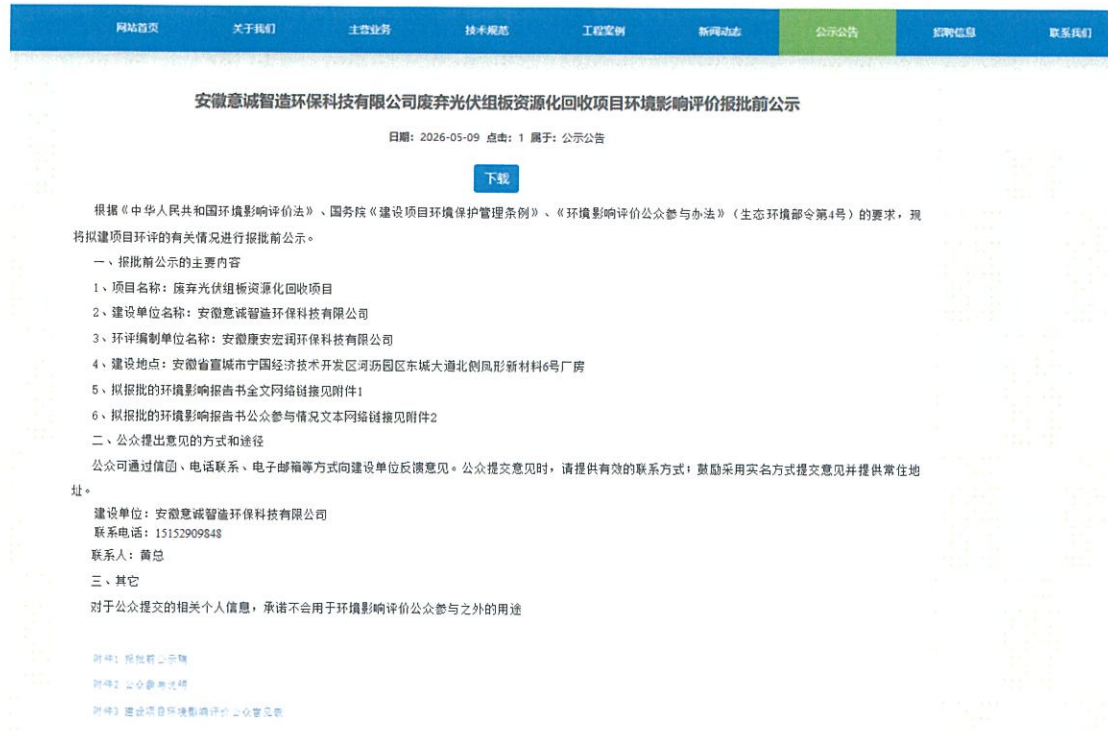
网站首页 关于我们 主营业务 技术规范 工程案例 新闻动态 公示公告 招聘信息 联系我们

安徽意诚智造环保科技有限公司废弃光伏组板资源化回收项目环境影响评价报批前公示

日期：2026-05-09 点击：1 属于：公示公告

下载

根据《中华人民共和国环境影响评价法》、国务院《建设项目环境保护管理条例》、《环境影响评价公众参与办法》（生态环境部令第4号）的要求，现将拟建项目环评的有关情况进行报批前公示。

一、报批前公示的主要内容

1、项目名称：废弃光伏组板资源化回收项目

2、建设单位名称：安徽意诚智造环保科技有限公司

3、环评编制单位名称：安徽康安宏润环保科技有限公司

4、建设地点：安徽省宣城市宁国经济技术开发区河沥园区东城大道北侧凤形新材料6号厂房

5、拟报批的环境影响报告书全文网络链接见附件1

6、拟报批的环境影响报告书公众参与情况文本网络链接见附件2

二、公众提出意见的方式和途径

公众可通过信函、电话联系、电子邮箱等方式向建设单位反馈意见。公众提交意见时，请提供有效的联系方式；鼓励采用实名方式提交意见并提供常住地址。

建设单位：安徽意诚智造环保科技有限公司
联系电话：15152909848
联系人：黄总

三、其它

对于公众提交的相关个人信息，承诺不会用于环境影响评价公众参与之外的用途

附件1 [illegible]
附件2 公众参与说明
附件3 建设项目环境影响评价公众意见表